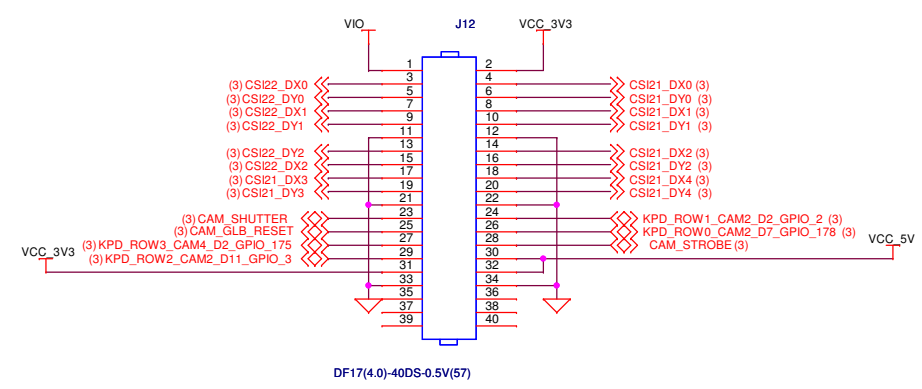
VIO
J12
VCC_3V3

1 2
3 4
5 6
7 8
9 10
11 12
13 14
15 16
17 18
19 20
21 22
23 24
25 26
27 28
29 30
31 32
33 34
35 36
37 38
39 40

(3) CSI22_DX0
(3) CSI22_DY0
(3) CSI22_DX1
(3) CSI22_DY1
(3) CSI22_DY2
(3) CSI22_DX2
(3) CSI21_DX3
(3) CSI21_DY3
(3) CAM_SHUTTER
(3) CAM_GLB_RESET
(3) KPD_ROW3_CAM4_D2_GPIO_175
(3) KPD_ROW2_CAM2_D11_GPIO_3
VCC_3V3

CSI21_DX0 (3)
CSI21_DY0 (3)
CSI21_DX1 (3)
CSI21_DY1 (3)
CSI21_DX2 (3)
CSI21_DY2 (3)
CSI21_DX4 (3)
CSI21_DY4 (3)
KPD_ROW1_CAM2_D2_GPIO_2 (3)
KPD_ROW0_CAM2_D7_GPIO_178 (3)
CAM_STROBE (3)
VCC_5V

DF17(4.0)-40DS-0.5V(57)